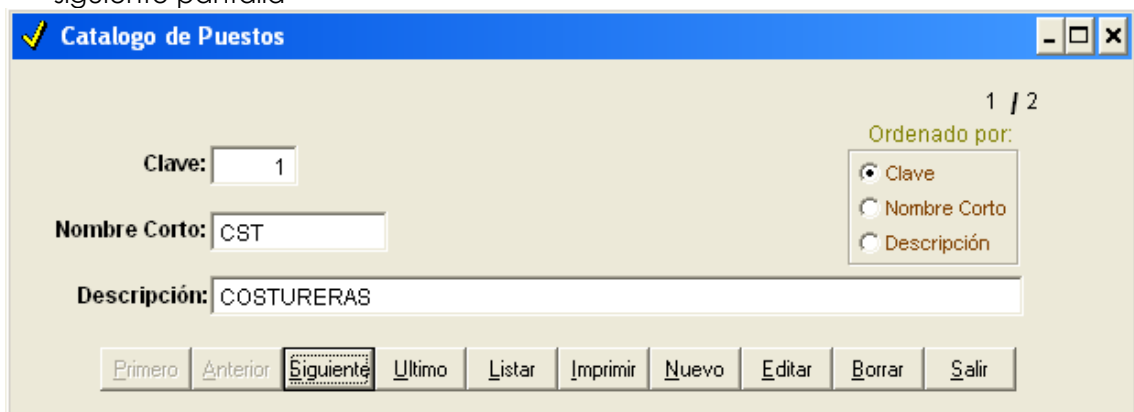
siguiente pantalla

Catalogo de Puestos

1 / 2

Ordenado por:
Clave
Nombre Corto
Descripción

Clave: 1

Nombre Corto: CST

Descripción: COSTURERAS

Primero | Anterior | Siguiente | Ultimo | Listar | Imprimir | Nuevo | Editar | Borrar | Salir